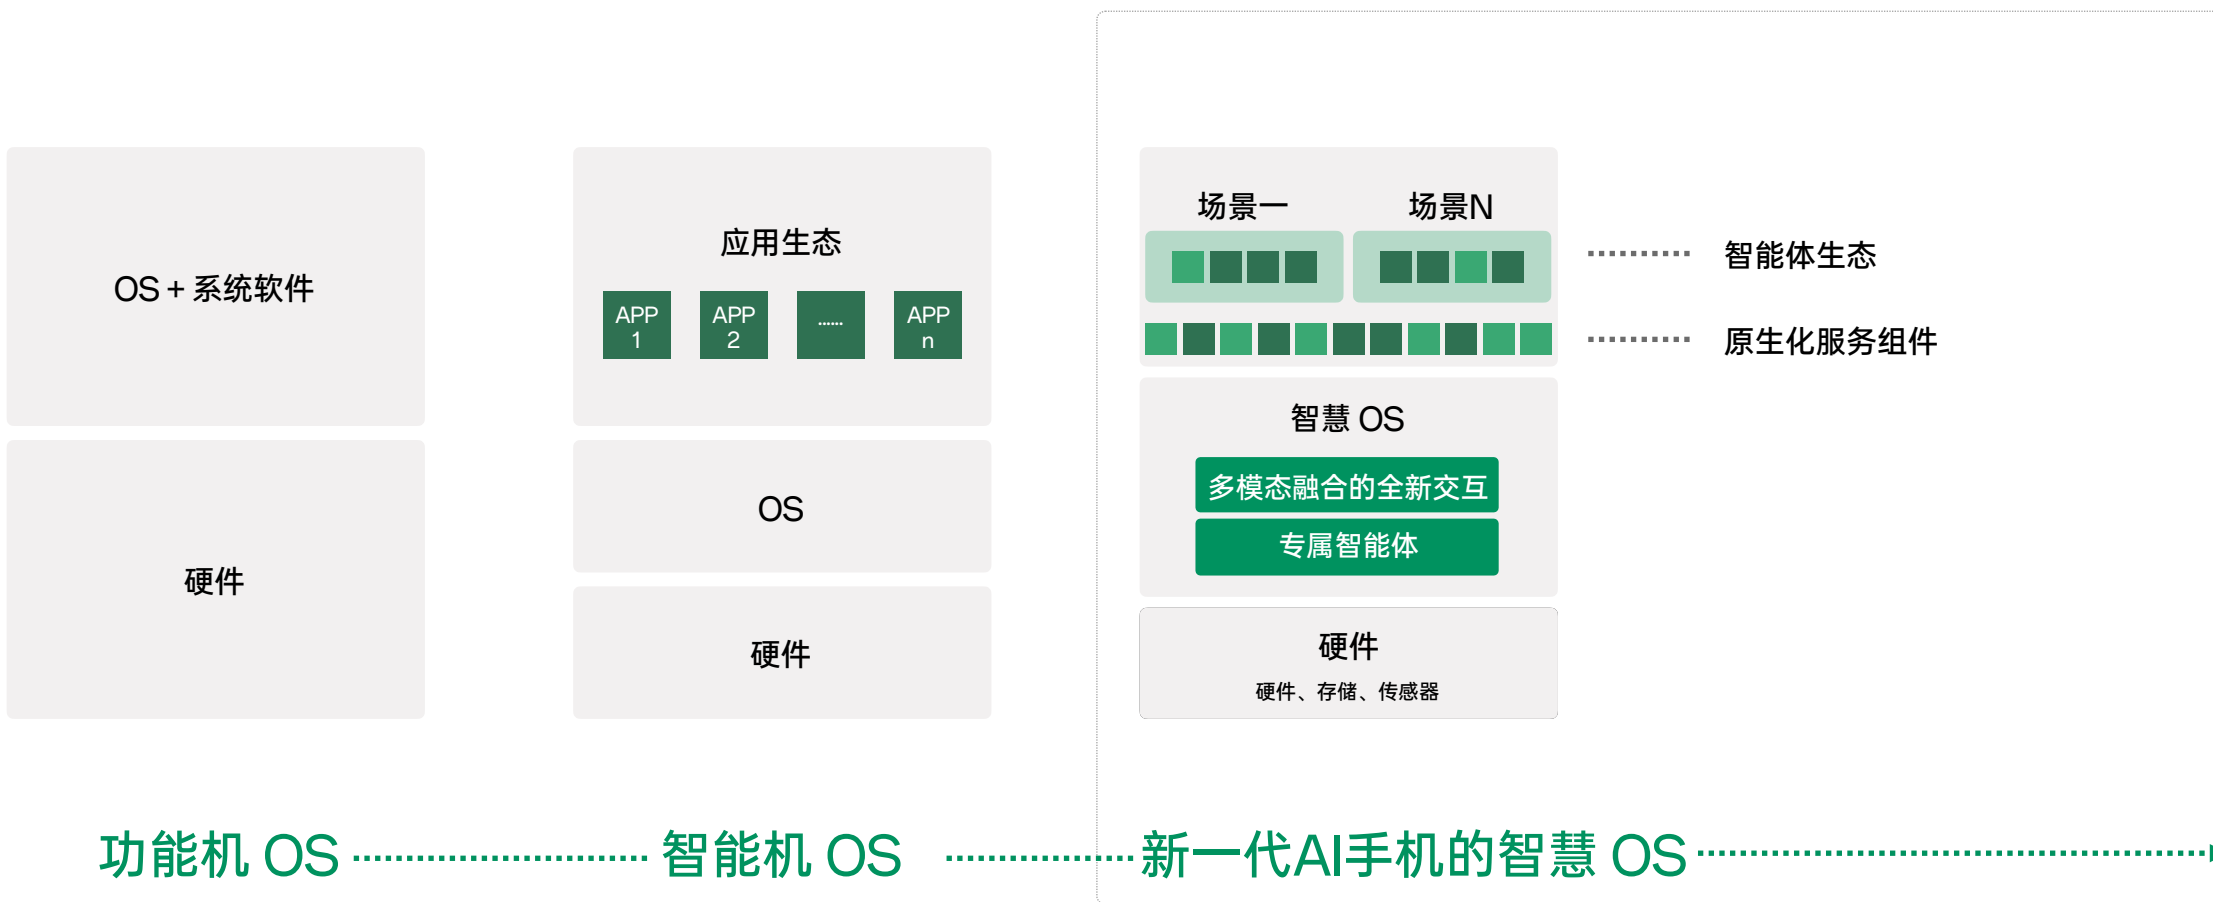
OS + 系统软件

硬件

应用生态

APP 1

APP 2

......

APP n

OS

硬件

场景一

场景N

智能体生态

原生化服务组件

智慧 OS

多模态融合的全新交互

专属智能体

硬件

硬件、存储、传感器

功能机 OS

智能机 OS

新一代AI手机的智慧 OS